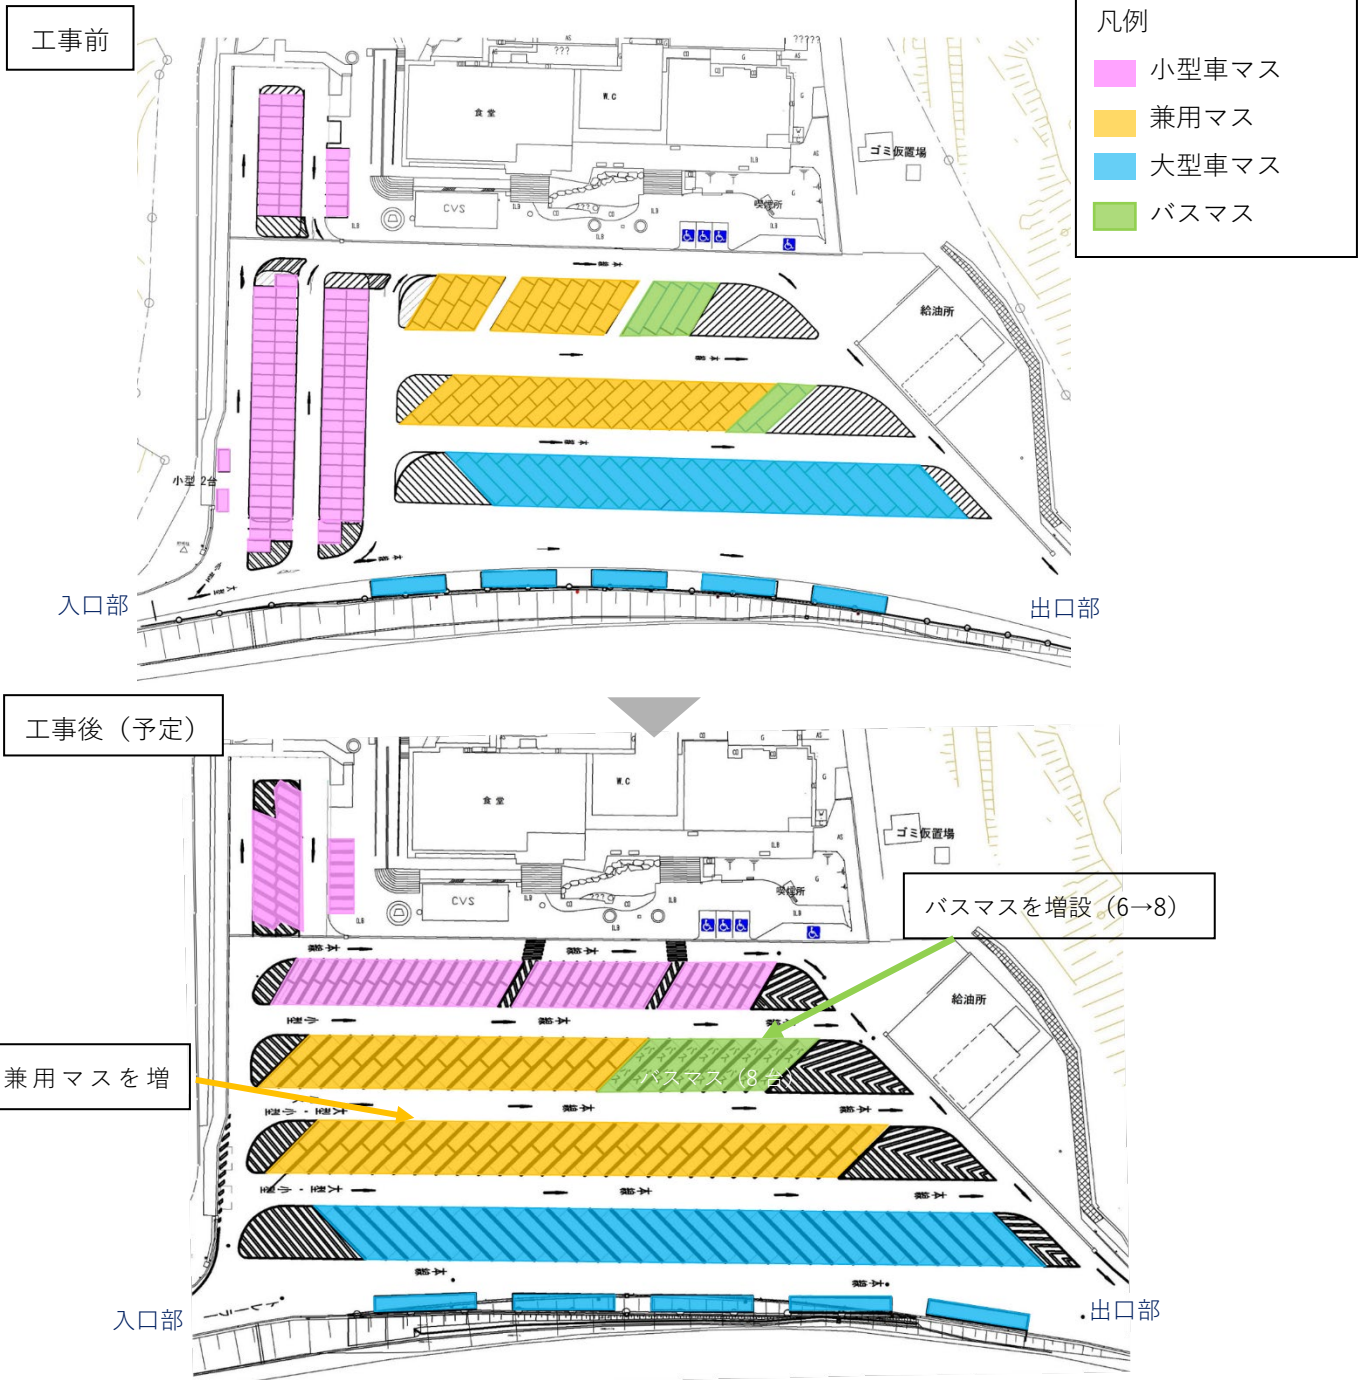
工事前

凡例
小型車マス
兼用マス
大型車マス
バスマス

食堂
W.C
ゴミ仮置場
CVS
喫煙所
給油所
小型 2台
入口部
出口部

工事後（予定）

食堂
W.C
ゴミ仮置場
CVS
喫煙所
給油所
バスマスを増設（6→8）
兼用マスを増
バスマス（8台）
入口部
出口部